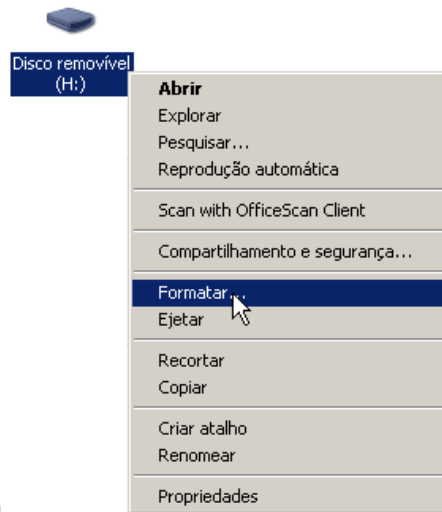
Disco removível (H:)

Abrir
Explorar
Pesquisar...
Reprodução automática

Scan with OfficeScan Client

Compartilhamento e segurança...

Formatar...
Ejetar

Recortar
Copiar

Criar atalho
Renomear

Propriedades